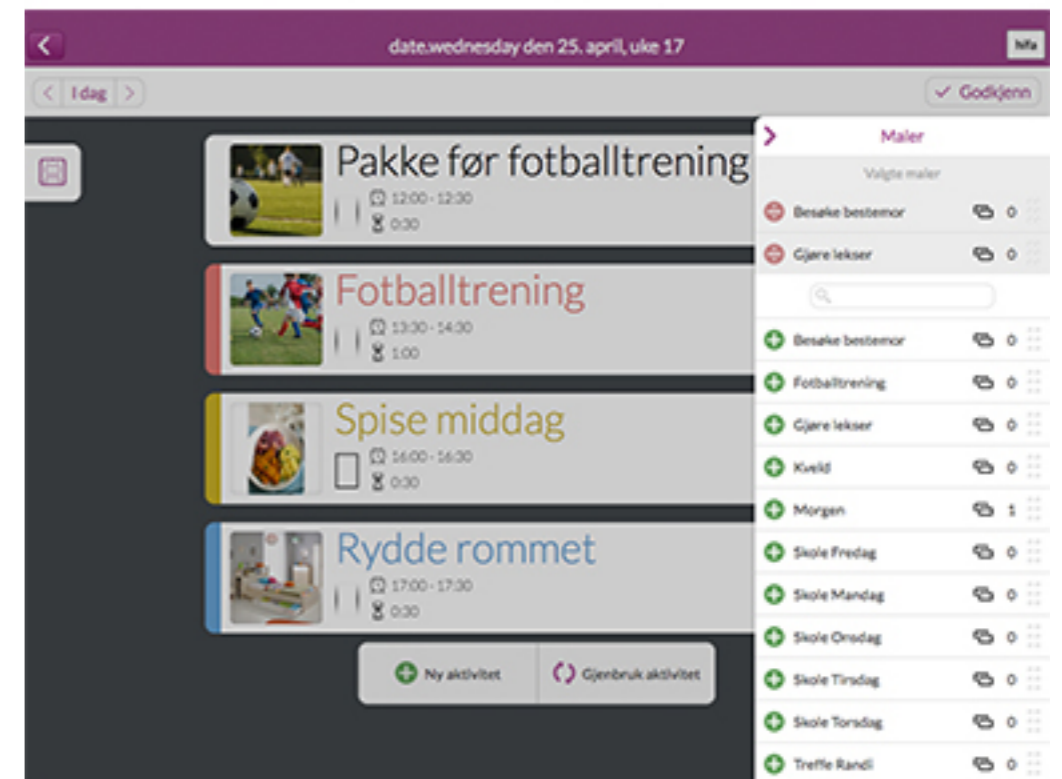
date.wednesday den 25. april, uke 17

hfa

I dag

Godkjenn

Pakke før fotballtrening
12:00 - 12:30
0:30

Fotballtrening
13:30 - 14:30
1:00

Spise middag
16:00 - 16:30
0:30

Rydde rommet
17:00 - 17:30
0:30

Ny aktivitet
Gjenbruk aktivitet

Maler
Valgte maler
Besøke bestemor 0
Gjøre lekser 0

Besøke bestemor 0
Fotballtrening 0
Gjøre lekser 0
Kveld 0
Morgen 1
Skole Fredag 0
Skole Mandag 0
Skole Onsdag 0
Skole Tirsdag 0
Skole Torsdag 0
Treffe Randi 0